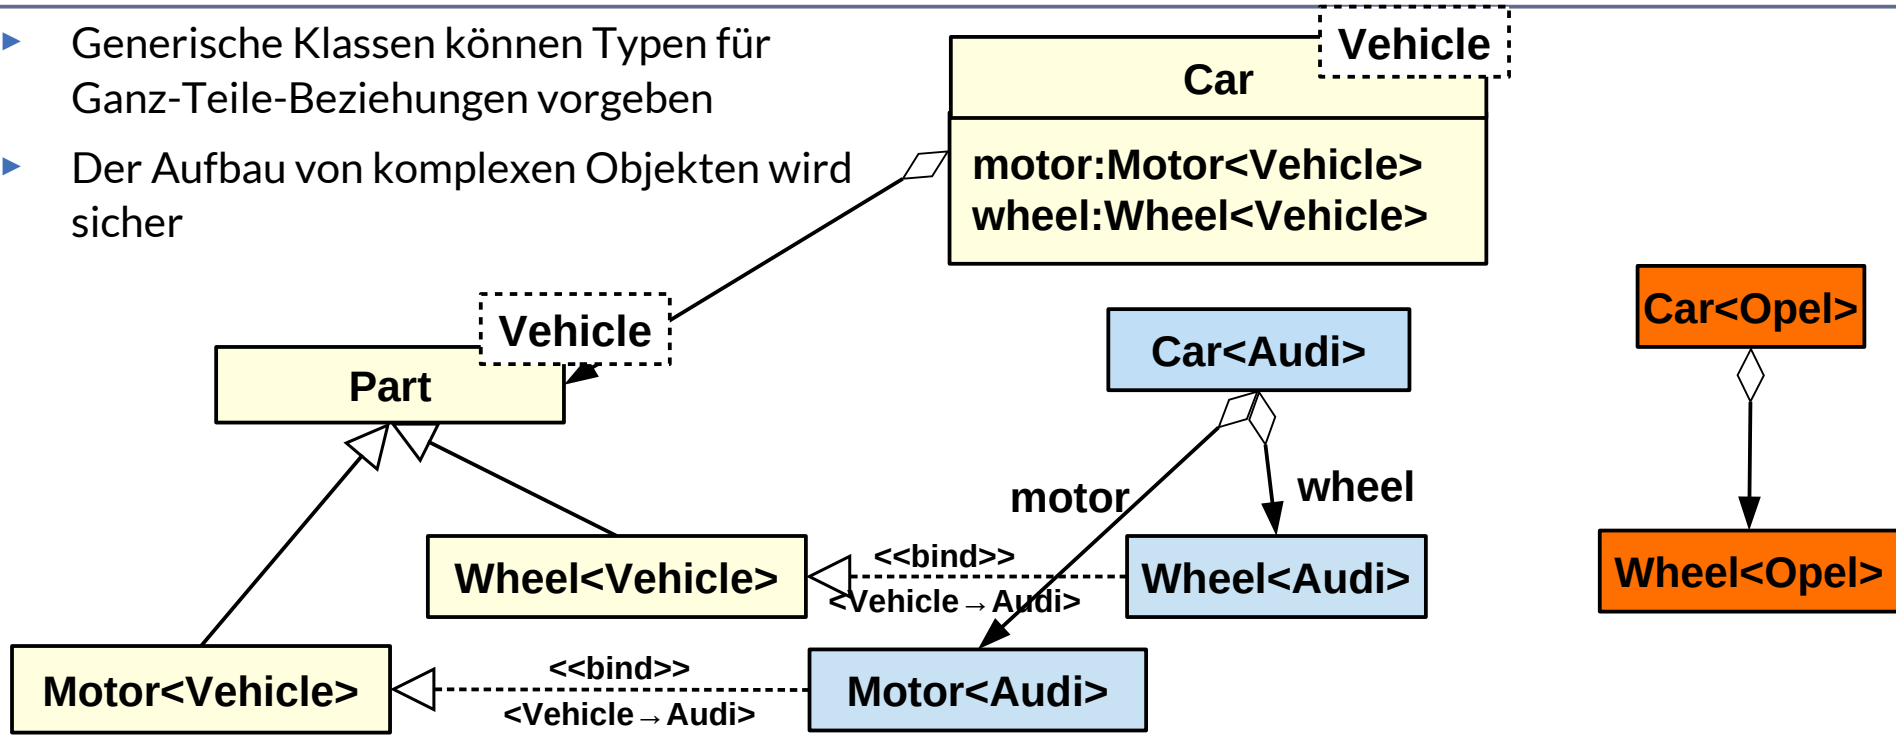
▸ Generische Klassen können Typen für Ganz-Teile-Beziehungen vorgeben

▸ Der Aufbau von komplexen Objekten wird sicher

Vehicle
Car
motor:Motor<Vehicle>
wheel:Wheel<Vehicle>

Vehicle
Part

Car<Audi>

Car<Opel>

motor

wheel

Wheel<Vehicle>

<<bind>>
<Vehicle → Audi>

Wheel<Audi>

Wheel<Opel>

Motor<Vehicle>

<<bind>>
<Vehicle → Audi>

Motor<Audi>